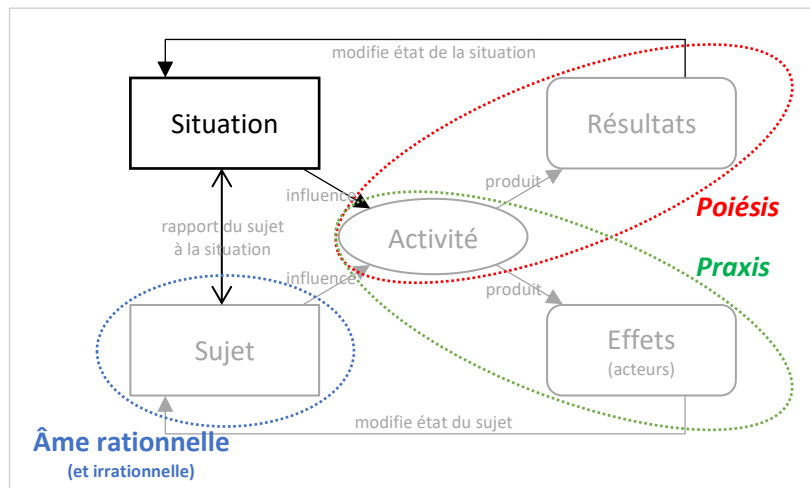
modifie état de la situation

Situation

Résultats

Poiésis

influence

produit

rapport du sujet à la situation

Activité

Praxis

influence

produit

Sujet

Effets
(acteurs)

modifie état du sujet

Âme rationnelle
(et irrationnelle)